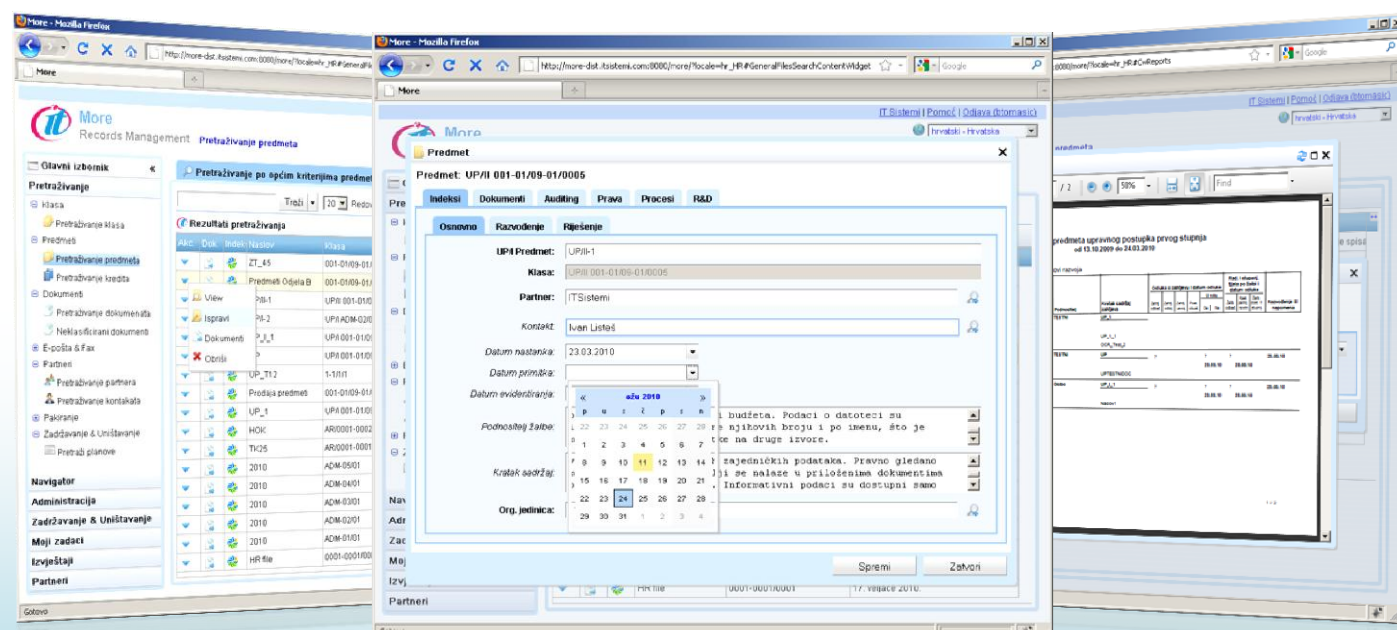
More - Mozilla Firefox
http://more-dist.itsistemi.com:8080/more/?locale=hr_HR#General
More
More
Records Management Pretraživanje predmeta
Glavni izbornik
Pretraživanje
Klasa
Pretraživanje klasa
Predmeti
Pretraživanje predmeta
Pretraživanje kredita
Dokumenti
Pretraživanje dokumenata
Neklasificirani dokumenti
E-pošta & Fax
Partneri
Pretraživanje partnera
Pretraživanje kontakata
Pakiranje
Zadržavanje & Uništavanje
Pretraži planove
Navigator
Administracija
Zadržavanje & Uništavanje
Moji zadaci
Izvještaji
Partneri
Gotovo
Pretraživanje po općim kriterijima predmet
Traži 20 Redo
Rezultati pretraživanja
Akc. Dok. Indeks Naslov Klasa
ZT_45 001-01/09-01/
Predmeti Odjela B 001-01/09-01/
View
Ispravi
Dokumenti
Obriši
UP_T1.2 1-1/1/1
Prodaja predmeti 001-01/09-01/
UP_1 UP/I 001-01/
HOK AR/0001-0002
TK25 AR/0001-0001
2010 ADM-05/01
2010 ADM-04/01
2010 ADM-03/01
2010 ADM-02/01
2010 ADM-01/01
HR file 0001-0001/000

More - Mozilla Firefox
http://more-dist.itsistemi.com:8080/more/?locale=hr_HR#GeneralFilesSearchContentWidget
Google
More
IT Sistemi | Pomoć | Odjava (btomasic)
hrvatski - Hrvatska
Predmet
Predmet: UP/I 001-01/09-01/0005
Indeksi Dokumenti Auditing Prava Procesi R&D
Osnovno Razvođenje Rješenje
UP/I Predmet: UP/I-1
Klasa: UP/I 001-01/09-01/0005
Partner: ITSistemi
Kontakt: Ivan Listeš
Datum nastanka: 23.03.2010
Datum primitka:
Datum evidentiranja:
Podnositelj žalbe:
Kratak sadržaj:
Org. jedinica:
« ožu 2010 »
p u s č p s n
22 23 24 25 26 27 28
1 2 3 4 5 6 7
8 9 10 11 12 13 14
15 16 17 18 19 20 21
22 23 24 25 26 27 28
29 30 31 1 2 3 4
i budžeta. Podaci o datoteci su
e njihovih broju i po imenu, što je
ke na druge izvore.
zajedničkih podataka. Pravno gledano
ji se nalaze u priloženima dokumentima
Informativni podaci su dostupni samo
Spremi Zatvori
Nav
Adr
Zad
Moj
Izvj
Partneri
HR file 0001-0001/0001 17. veljače 2010.

http://more-dist.itsistemi.com:8080/more/?locale=hr_HR#CvReports
Google
IT Sistemi | Pomoć | Odjava (btomasic)
hrvatski - Hrvatska
predmeta
/ 2 58% Find
predmeta upravnog postupka prvog stupnja
od 13.10.2009 do 24.03.2010
e spisa